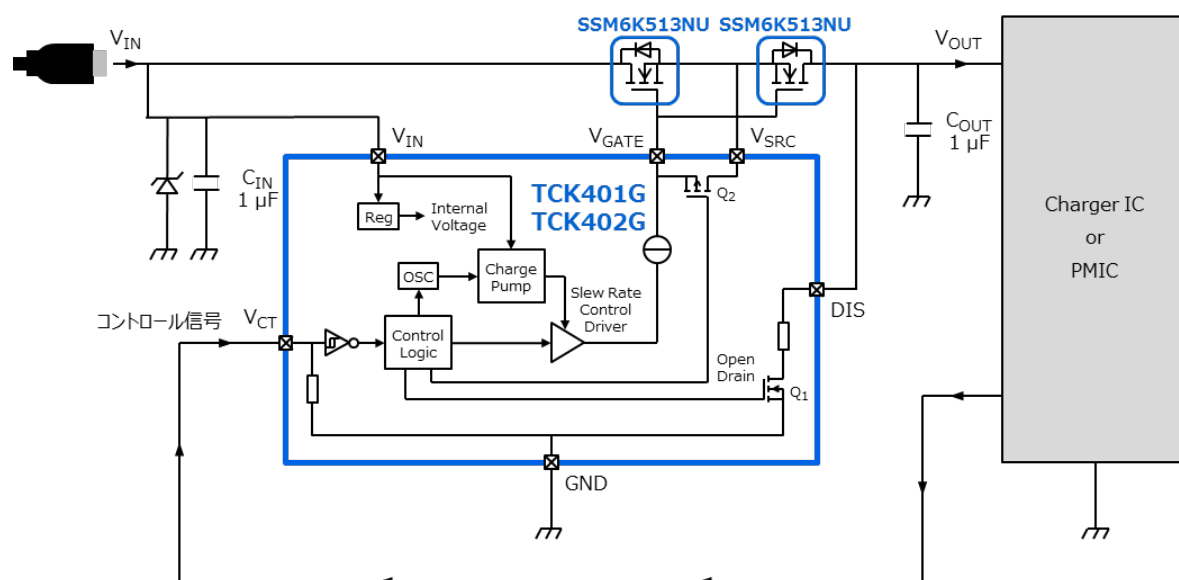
$V_{IN}$

SSM6K513NU SSM6K513NU

$V_{OUT}$

$V_{IN}$

$V_{GATE}$

$V_{SRC}$

$C_{OUT}$
1 μF

$C_{IN}$
1 μF

TCK401G
TCK402G

$Q_2$

Reg

Internal Voltage

Charger IC
or
PMIC

OSC

Charge Pump

Slew Rate Control Driver

DIS

コントロール信号

$V_{CT}$

Control Logic

Open Drain

$Q_1$

GND